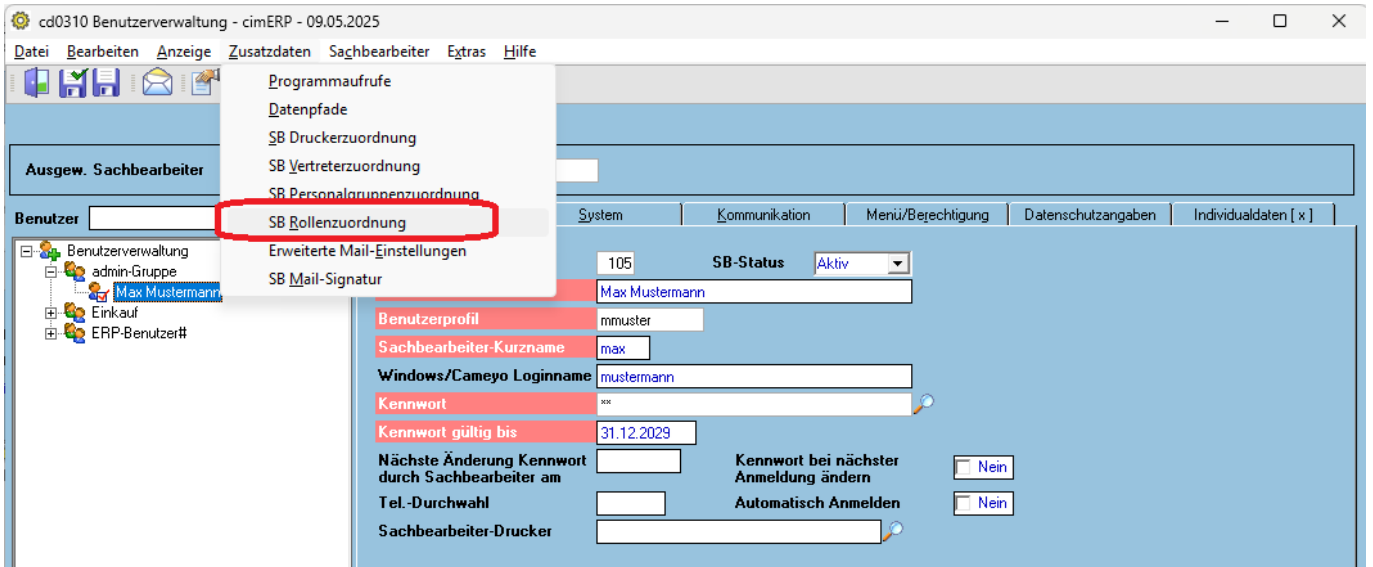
cd0310 Benutzerverwaltung - cimERP - 09.05.2025

Datei Bearbeiten Anzeige Zusatzdaten Sachbearbeiter Extras Hilfe

Programmaufrufe
Datenpfade
SB Druckerzuordnung
SB Vertreterzuordnung
SB Personalgruppenzuordnung
SB Rollenzuordnung
Erweiterte Mail-Einstellungen
SB Mail-Signatur

Ausgew. Sachbearbeiter

Benutzer

System | Kommunikation | Menü/Berechtigung | Datenschutzangaben | Individualdaten [ x ]

Benutzerverwaltung
admin-Gruppe
Max Mustermann
Einkauf
ERP-Benutzer#

105
SB-Status Aktiv
Max Mustermann
Benutzerprofil mmuster
Sachbearbeiter-Kurzname max
Windows/Cameyo Loginname mustermann
Kennwort **
Kennwort gültig bis 31.12.2029
Nächste Änderung Kennwort durch Sachbearbeiter am
Kennwort bei nächster Anmeldung ändern Nein
Tel.-Durchwahl
Automatisch Anmelden Nein
Sachbearbeiter-Drucker